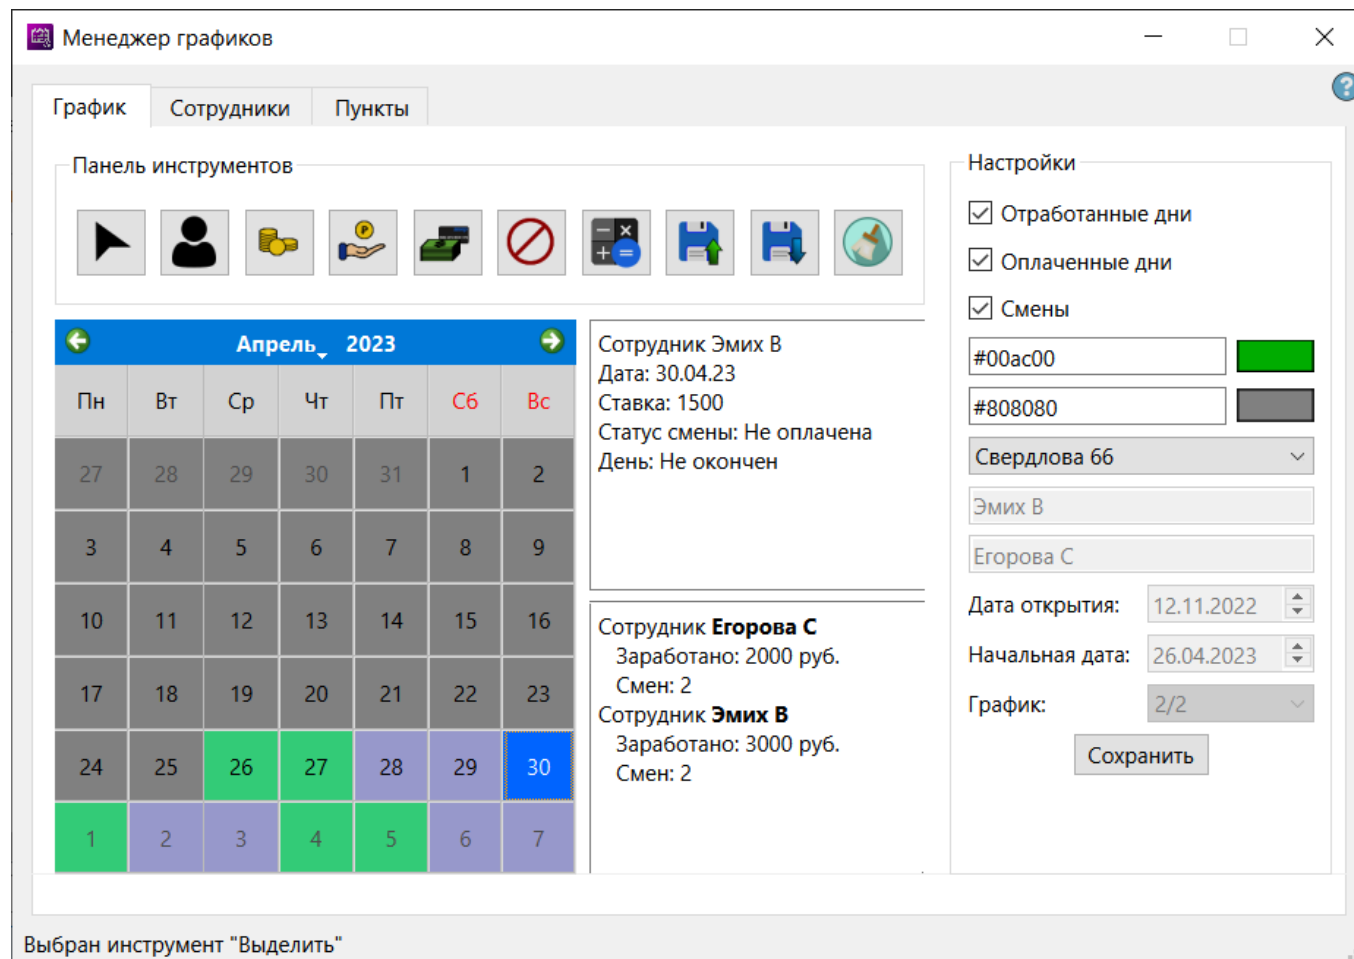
Менеджер графиков

График | Сотрудники | Пункты

Панель инструментов

Апрель 2023

| Пн | Вт | Ср | Чт | Пт | Сб | Вс |
|---|---|---|---|---|---|---|
| 27 | 28 | 29 | 30 | 31 | 1 | 2 |
| 3 | 4 | 5 | 6 | 7 | 8 | 9 |
| 10 | 11 | 12 | 13 | 14 | 15 | 16 |
| 17 | 18 | 19 | 20 | 21 | 22 | 23 |
| 24 | 25 | 26 | 27 | 28 | 29 | 30 |
| 1 | 2 | 3 | 4 | 5 | 6 | 7 |

Сотрудник Эмих В
Дата: 30.04.23
Ставка: 1500
Статус смены: Не оплачена
День: Не окончен

Сотрудник **Егорова С**
Заработано: 2000 руб.
Смен: 2
Сотрудник **Эмих В**
Заработано: 3000 руб.
Смен: 2

Настройки

Отработанные дни

Оплаченные дни

Смены

#00ac00

#808080

Свердлова 66

Эмих В

Егорова С

Дата открытия: 12.11.2022

Начальная дата: 26.04.2023

График: 2/2

Сохранить

Выбран инструмент "Выделить"